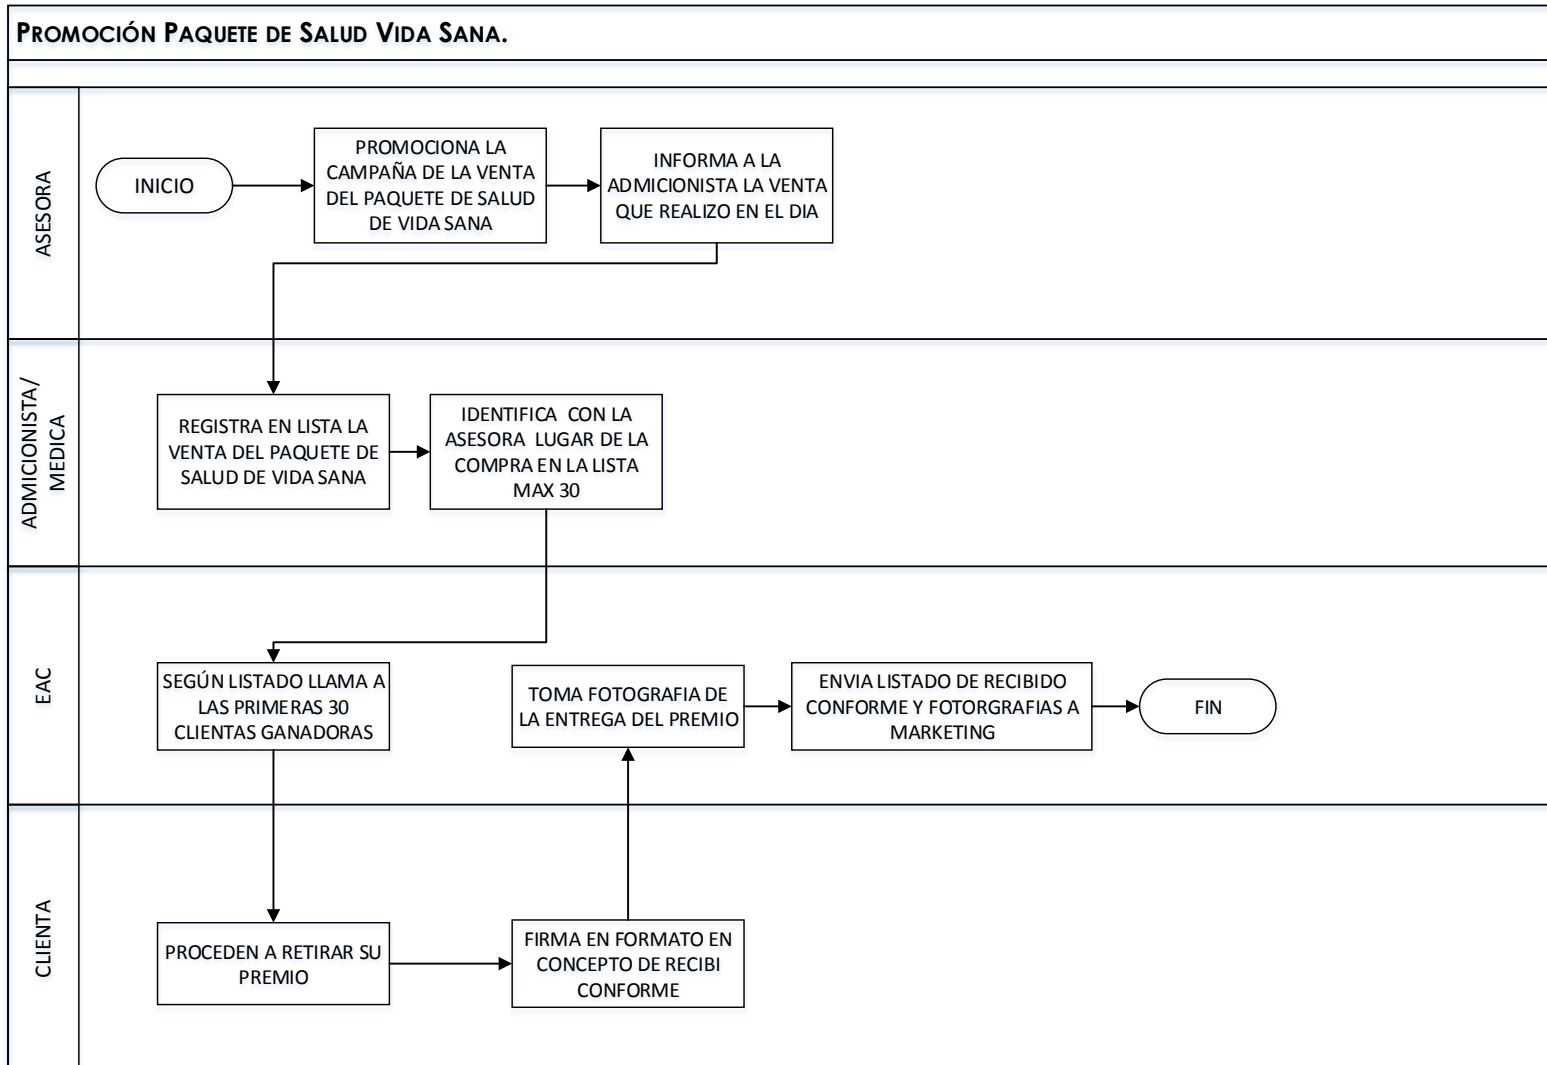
PROMOCIÓN PAQUETE DE SALUD VIDA SANA.

ASESORA

INICIO

PROMOCIONA LA CAMPAÑA DE LA VENTA DEL PAQUETE DE SALUD DE VIDA SANA

INFORMA A LA ADMICIONISTA LA VENTA QUE REALIZO EN EL DIA

ADMICIONISTA/ MEDICA

REGISTRA EN LISTA LA VENTA DEL PAQUETE DE SALUD DE VIDA SANA

IDENTIFICA CON LA ASESORA LUGAR DE LA COMPRA EN LA LISTA MAX 30

EAC

SEGÚN LISTADO LLAMA A LAS PRIMERAS 30 CLIENTAS GANADORAS

TOMA FOTOGRAFIA DE LA ENTREGA DEL PREMIO

ENVIA LISTADO DE RECIBIDO CONFORME Y FOTORGRAFIAS A MARKETING

FIN

CLIENTA

PROCEDEN A RETIRAR SU PREMIO

FIRMA EN FORMATO EN CONCEPTO DE RECIBI CONFORME